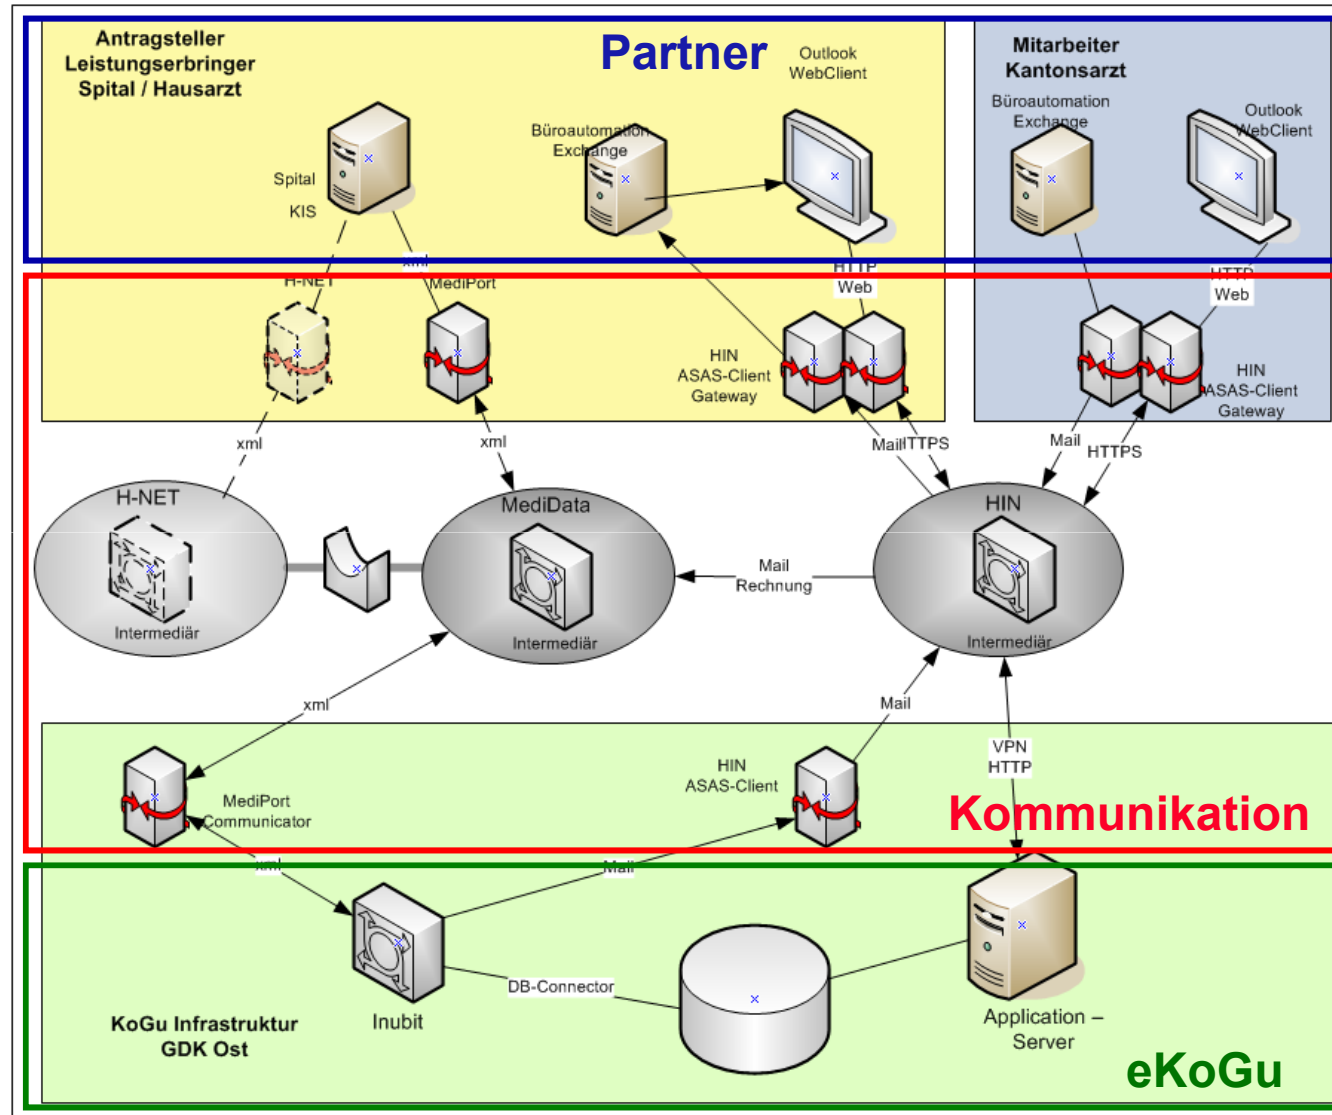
Antragsteller
Leistungserbringer
Spital / Hausarzt

Partner

Outlook
WebClient

Mitarbeiter
Kantonsarzt

Büroautomation
Exchange

Outlook
WebClient

Spital
KIS

Büroautomation
Exchange

H-NET

xml

MediPort

HTTP
Web

HTTP
Web

HIN
ASAS-Client
Gateway

HIN
ASAS-Client
Gateway

xml

xml

Mail

HTTPS

Mail

HTTPS

H-NET

Intermediär

MediData

Intermediär

Mail
Rechnung

HIN

Intermediär

xml

Mail

VPN
HTTP

HIN
ASAS-Client

MediPort
Communicator

Kommunikation

xml

Mail

KoGu Infrastruktur
GDK Ost

Inubit

DB-Connector

Application –
Server

eKoGu